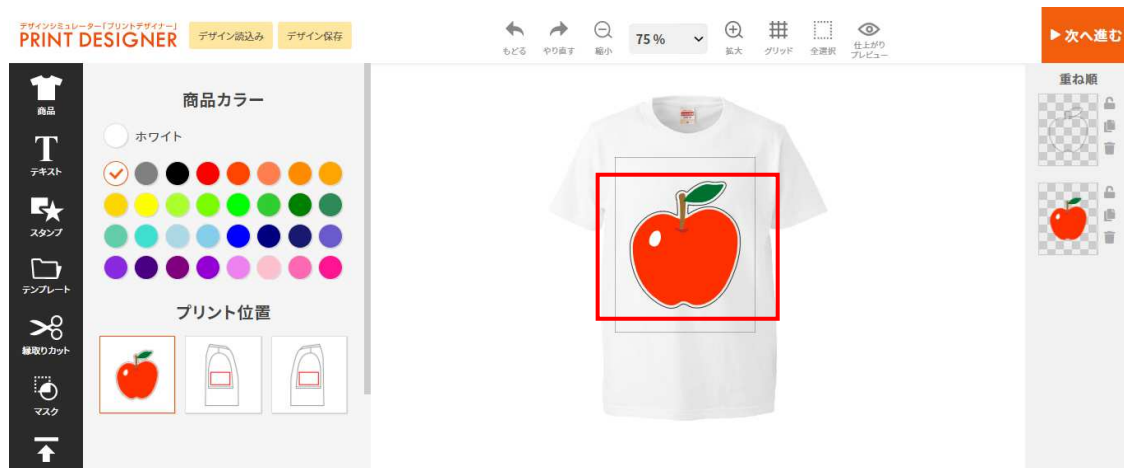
デザインシミュレーター「プリントデザイナー」
PRINT DESIGNER

デザイン読込み
デザイン保存

もどる
やり直す
縮小
75 %
拡大
グリッド
全選択
仕上がりプレビュー

▶次へ進む

商品
テキスト
スタンプ
テンプレート
縁取りカット
マスク

商品カラー

ホワイト

プリント位置

重ね順